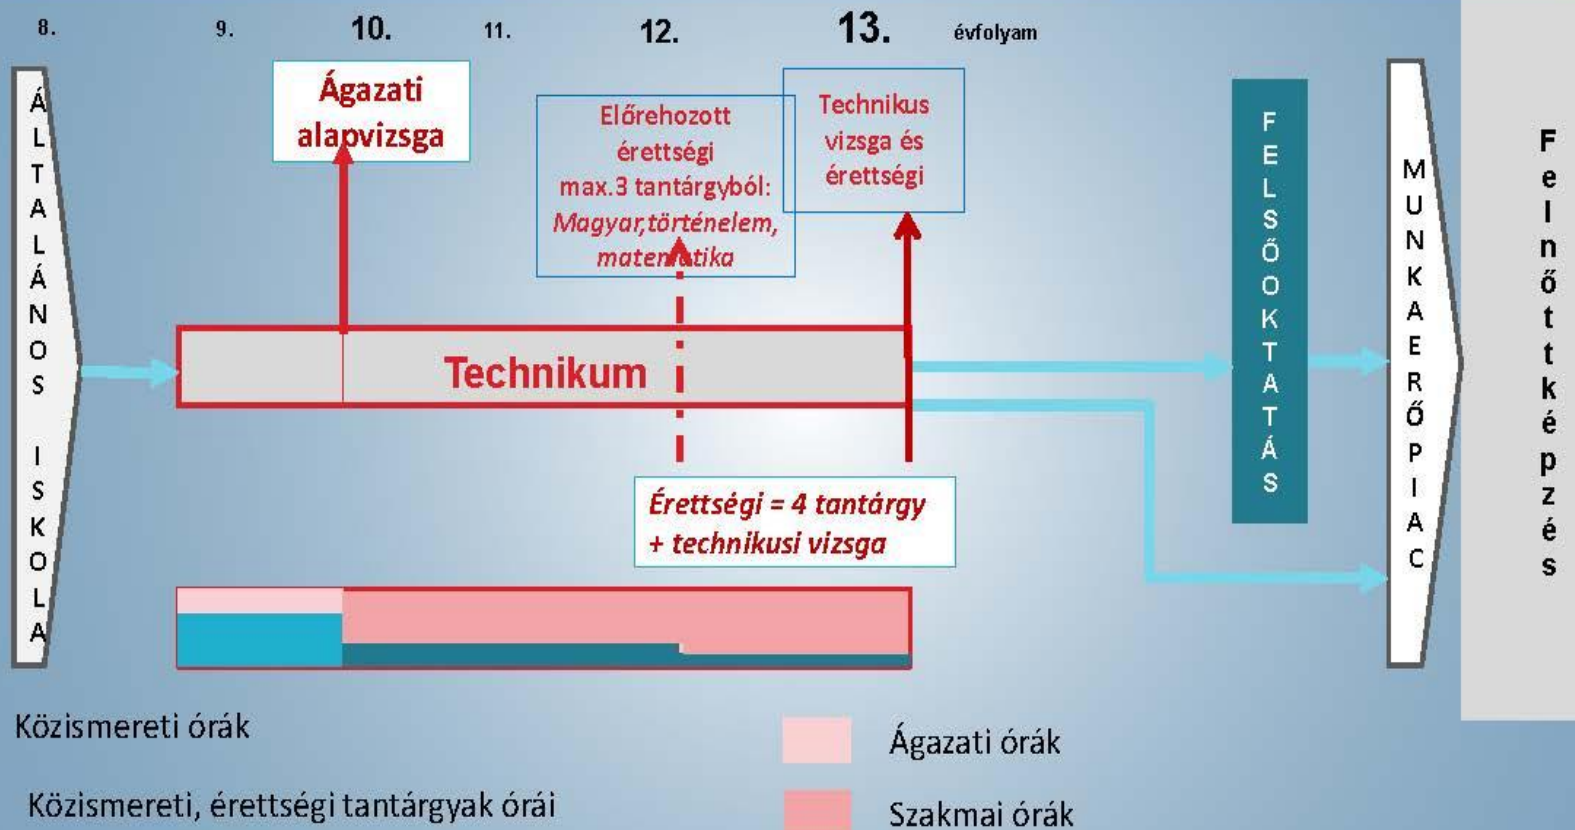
8. 9. 10. 11. 12. 13. évfolyam

ÁLTALÁNOS ISKOLA

Ágazati alapvizsga

Előrehozott érettségi max.3 tantárgyból: Magyar,történelem, matematika

Technikus vizsga és érettségi

FELSŐOKTATÁS

MUNKAERŐPIAC

Felnőttképzés

Technikum

Érettségi = 4 tantárgy + technikusi vizsga

Közismereti órák

Ágazati órák

Közismereti, érettségi tantárgyak órái

Szakmai órák